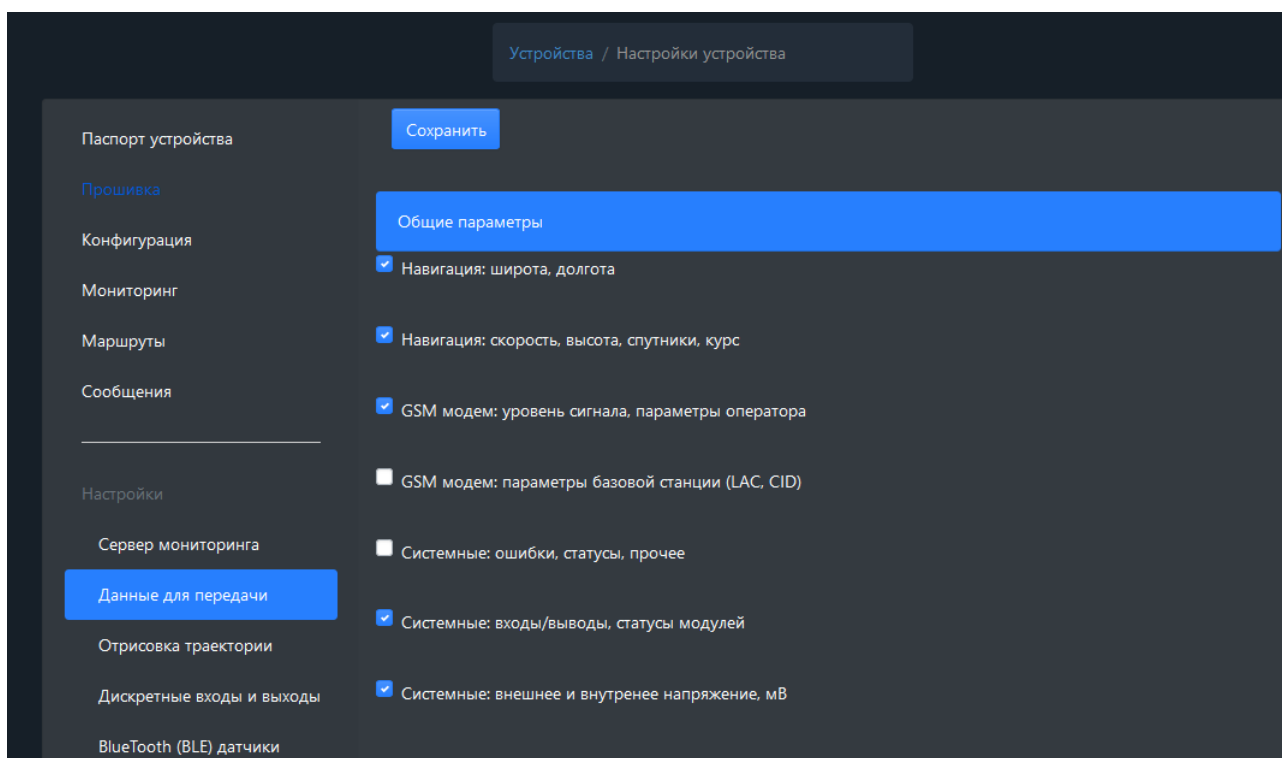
Устройства / Настройки устройства

Паспорт устройства

Прошивка

Конфигурация

Мониторинг

Маршруты

Сообщения

Настройки

Сервер мониторинга

Данные для передачи

Отрисовка траектории

Дискретные входы и выходы

BlueTooth (BLE) датчики

Сохранить

Общие параметры

Навигация: широта, долгота

Навигация: скорость, высота, спутники, курс

GSM модем: уровень сигнала, параметры оператора

GSM модем: параметры базовой станции (LAC, CID)

Системные: ошибки, статусы, прочее

Системные: входы/выводы, статусы модулей

Системные: внешнее и внутренее напряжение, мВ